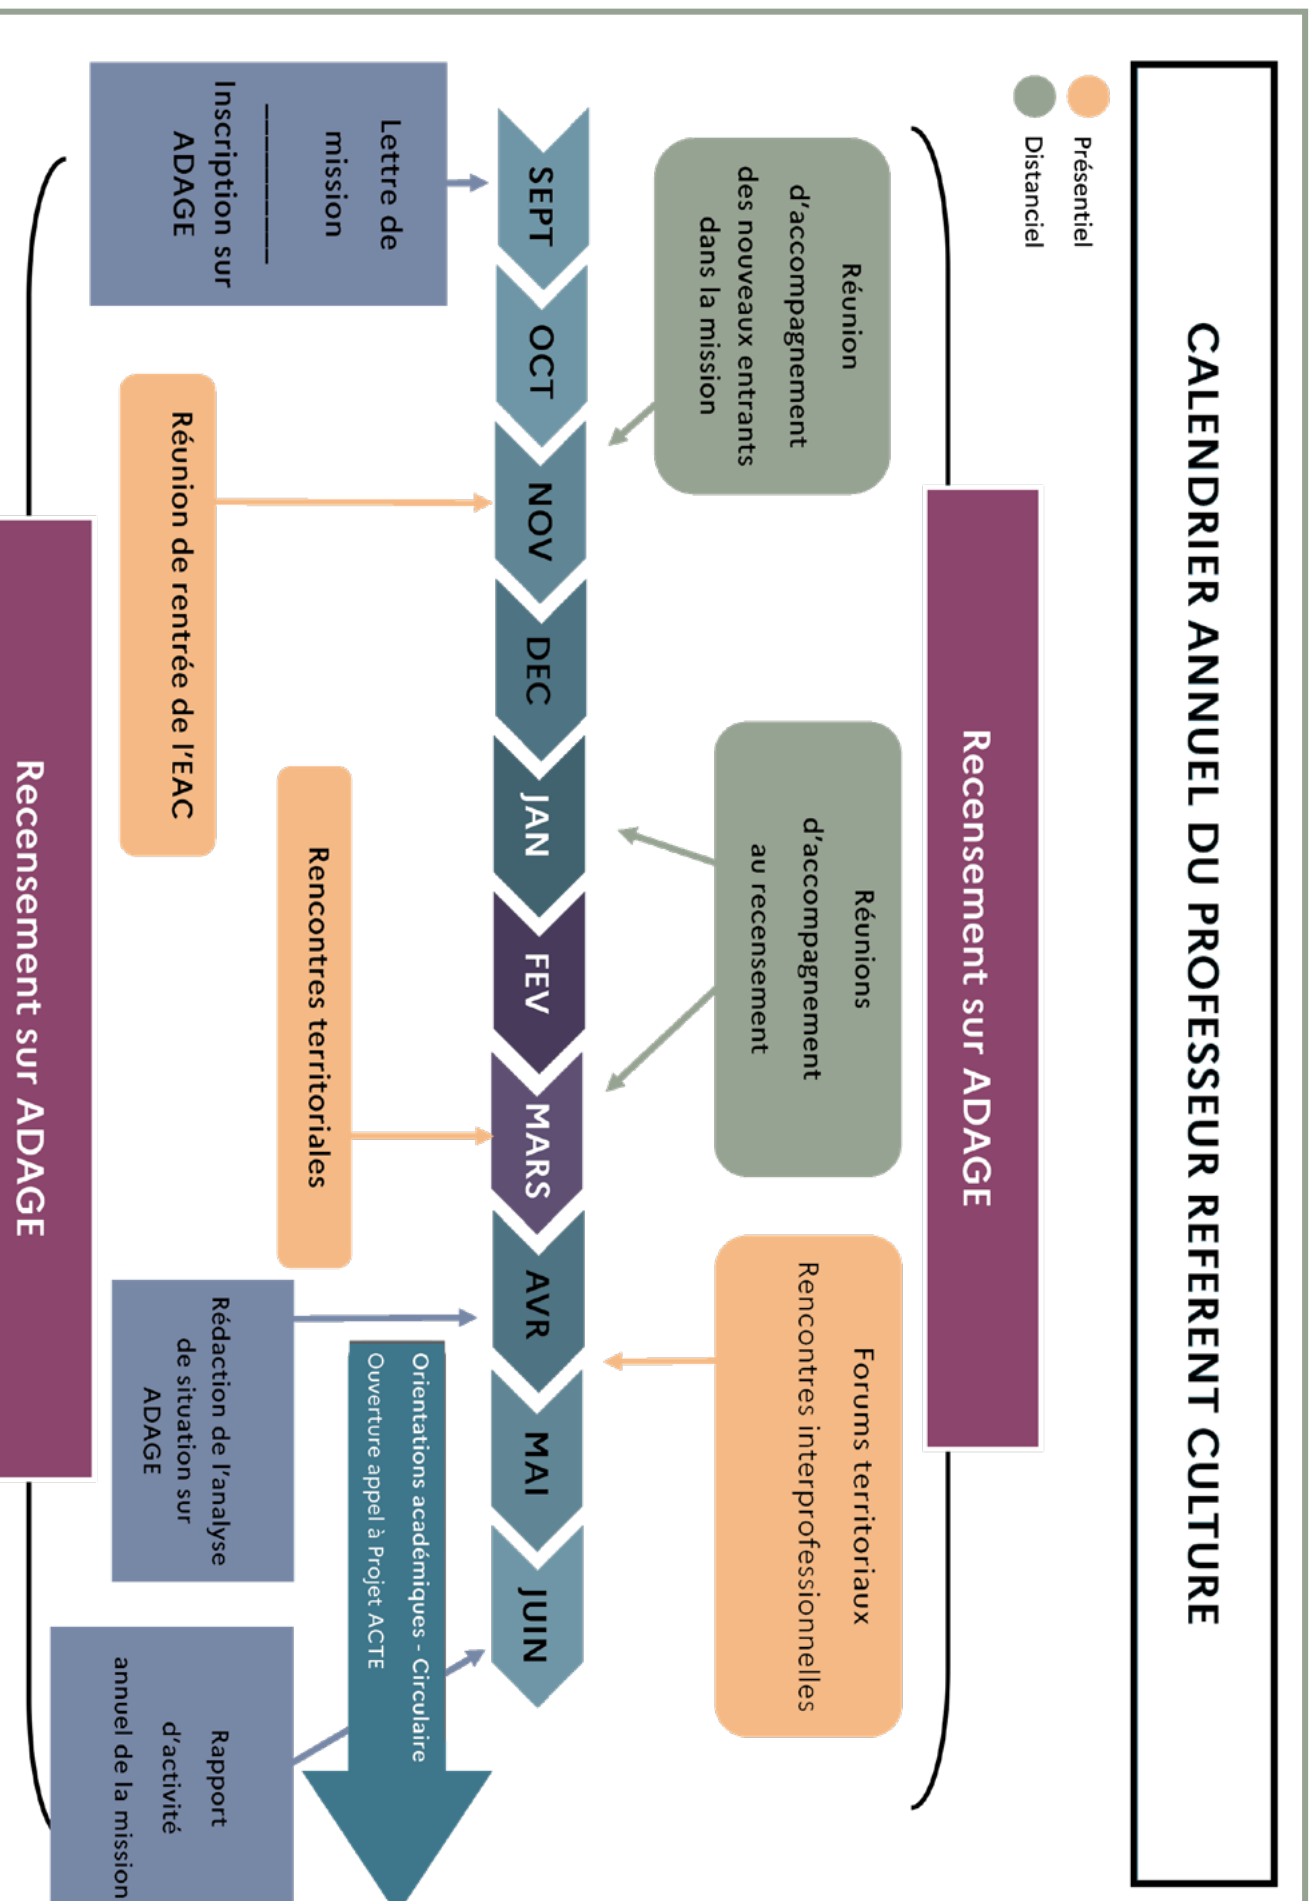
CALENDRIER ANNUEL DU PROFESSEUR REFERENT CULTURE

Présentiel
Distanciel

Recensement sur ADAGE

Réunion d'accompagnement des nouveaux entrants dans la mission

Réunions d'accompagnement au recensement

Forums territoriaux
Rencontres interprofessionnelles

SEPT
OCT
NOV
DEC
JAN
FEV
MARS
AVR
MAI
JUIN

Lettre de mission
Inscription sur ADAGE

Réunion de rentrée de l'EAC

Rencontres territoriales

Rédaction de l'analyse de situation sur ADAGE

Orientations académiques - Circulaire
Ouverture appel à Projet ACTE

Rapport d'activité annuel de la mission

Recensement sur ADAGE